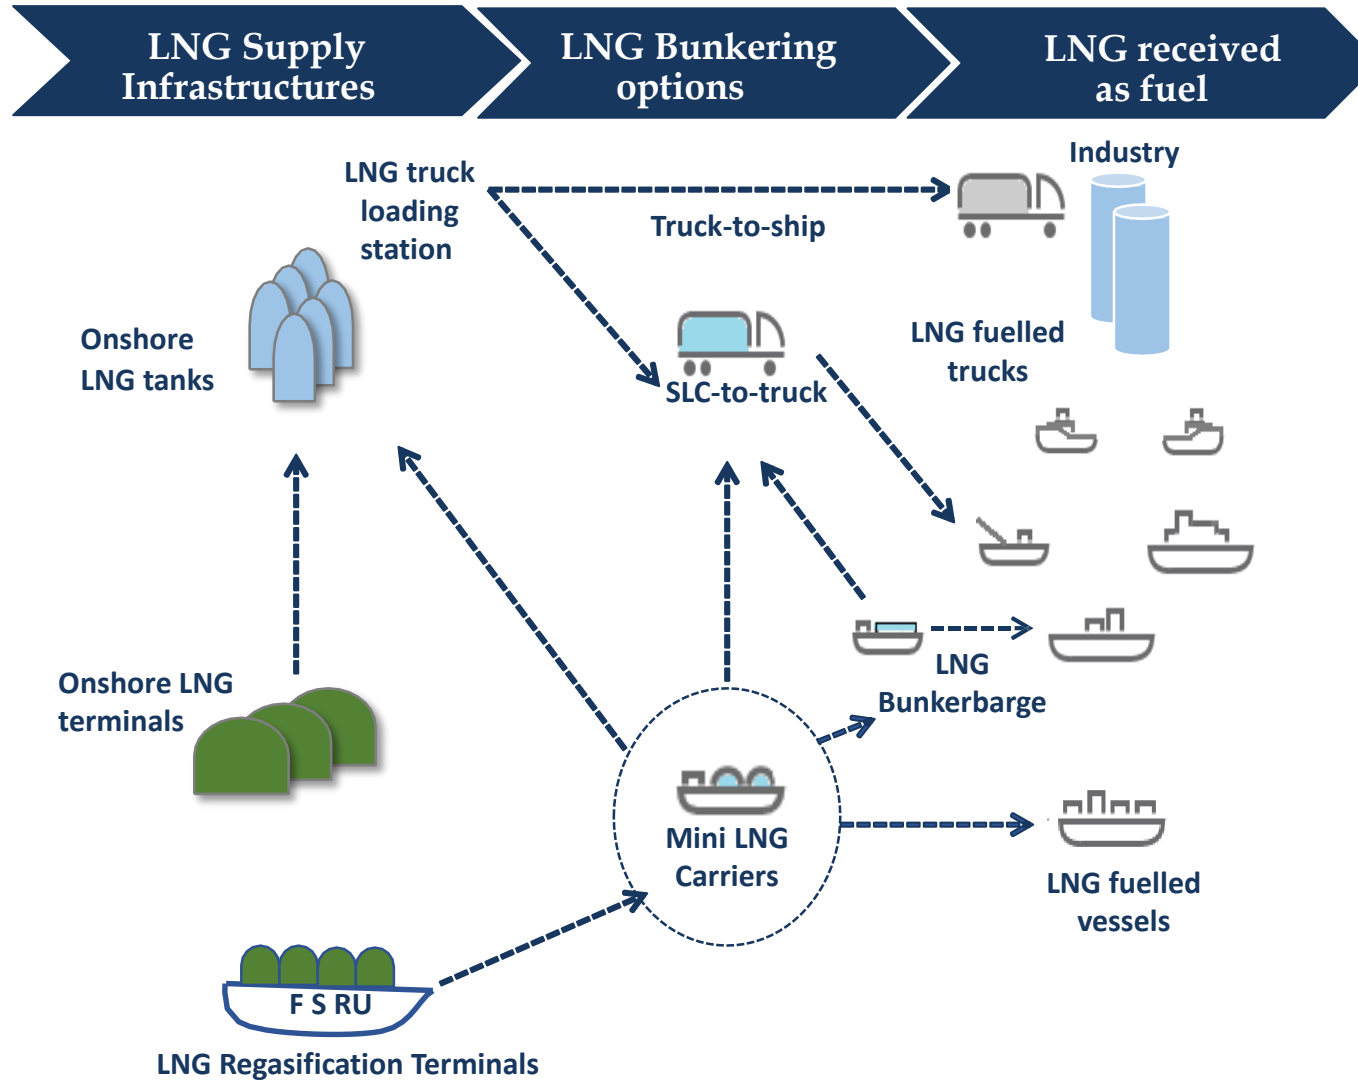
LNG Supply Infrastructures

LNG Bunkering options

LNG received as fuel

LNG truck loading station

Truck-to-ship

Industry

Onshore LNG tanks

SLC-to-truck

LNG fuelled trucks

Onshore LNG terminals

LNG Bunkerbarge

Mini LNG Carriers

LNG fuelled vessels

F S RU

LNG Regasification Terminals